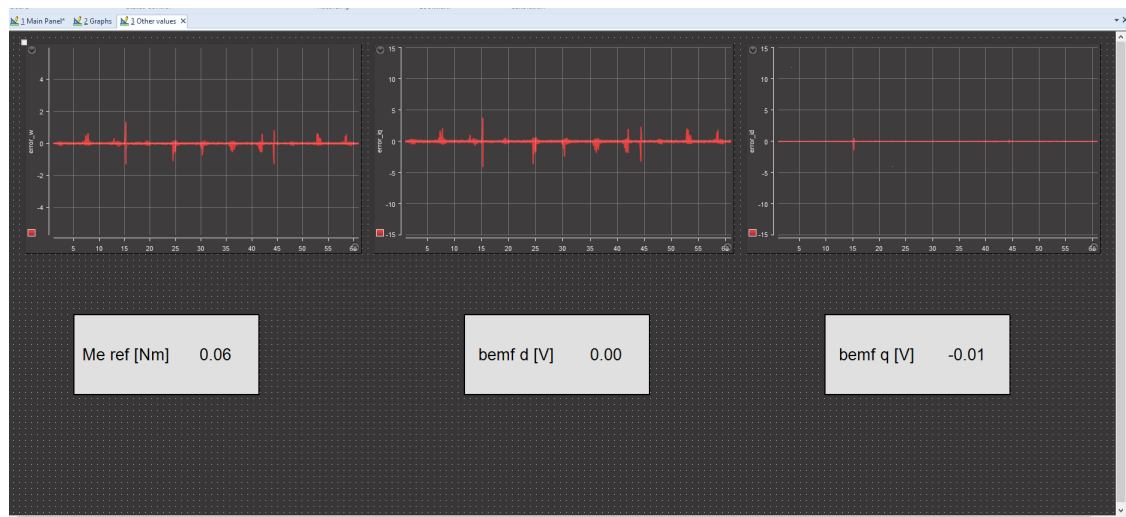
1 Main Panel* 2 Graphs 3 Other values ×

4
2
0
-2
-4
error_w
5 10 15 20 25 30 35 40 45 50 55 60

15
10
5
0
-5
-10
-15
error_iq
5 10 15 20 25 30 35 40 45 50 55 60

15
10
5
0
-5
-10
-15
error_id
5 10 15 20 25 30 35 40 45 50 55 60

Me ref [Nm] 0.06

bemf d [V] 0.00

bemf q [V] -0.01